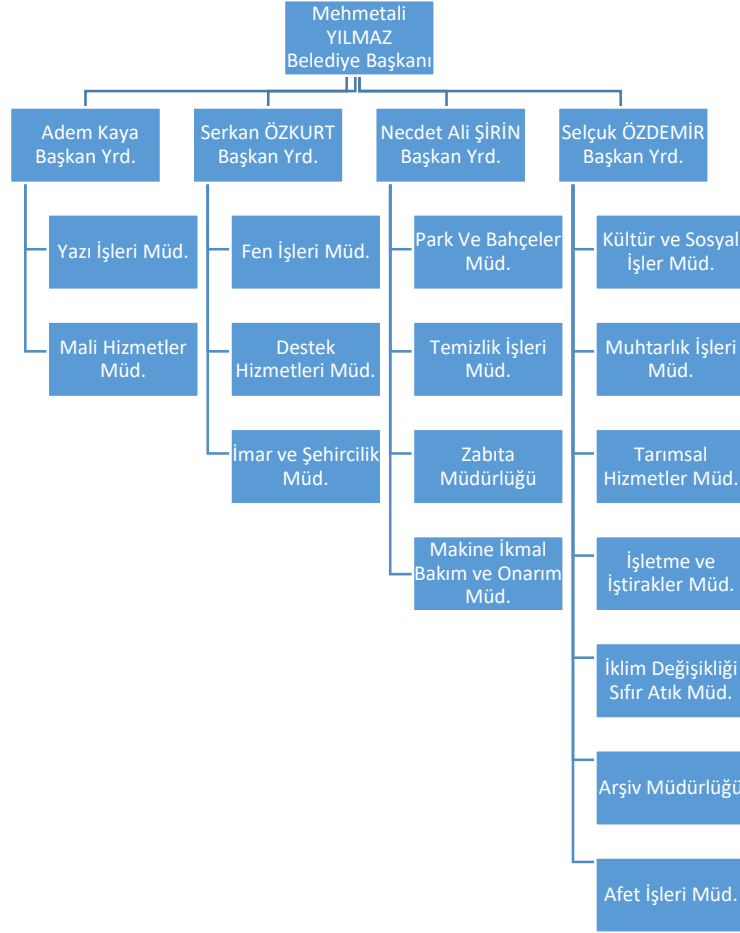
Mehmetali YILMAZ Belediye Başkanı

Adem Kaya Başkan Yrd.

Yazı İşleri Müd.

Mali Hizmetler Müd.

Serkan ÖZKURT Başkan Yrd.

Fen İşleri Müd.

Destek Hizmetleri Müd.

İmar ve Şehircilik Müd.

Necdet Ali ŞİRİN Başkan Yrd.

Park Ve Bahçeler Müd.

Temizlik İşleri Müd.

Zabıta Müdürlüğü

Makine İkmal Bakım ve Onarım Müd.

Selçuk ÖZDEMİR Başkan Yrd.

Kültür ve Sosyal İşler Müd.

Muhtarlık İşleri Müd.

Tarımsal Hizmetler Müd.

İşletme ve İştirakler Müd.

İklim Değişikliği Sıfır Atık Müd.

Arşiv Müdürlüğü

Afet İşleri Müd.